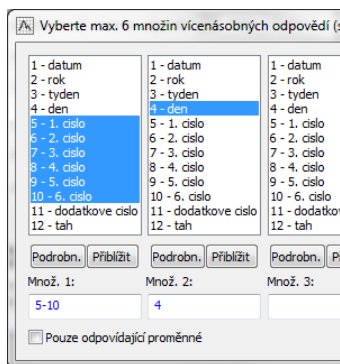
Vyberte max. 6 množin vícenásobných odpovědí (s

1 - datum
2 - rok
3 - tyden
4 - den
5 - 1. cislo
6 - 2. cislo
7 - 3. cislo
8 - 4. cislo
9 - 5. cislo
10 - 6. cislo
11 - dodatkove cislo
12 - tah

Podrobn. Přiblížit
Množ. 1:
5-10

1 - datum
2 - rok
3 - tyden
4 - den
5 - 1. cislo
6 - 2. cislo
7 - 3. cislo
8 - 4. cislo
9 - 5. cislo
10 - 6. cislo
11 - dodatkove cislo
12 - tah

Podrobn. Přiblížit
Množ. 2:
4

1 - datum
2 - rok
3 - tyden
4 - den
5 - 1. cislo
6 - 2. cislo
7 - 3. cislo
8 - 4. cislo
9 - 5. cislo
10 - 6. cislo
11 - dodatkove
12 - tah

Podrobn. Přiblížit
Množ. 3:

Pouze odpovídající proměnné